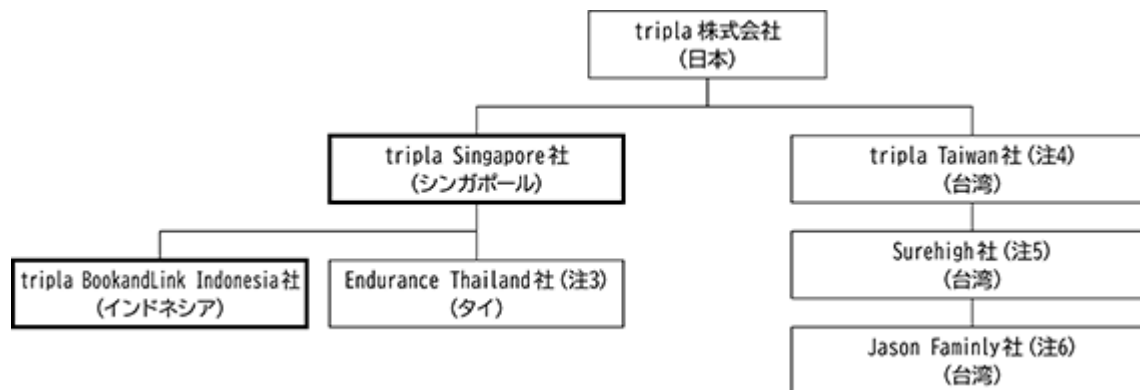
tripla 株式会社
(日本)

tripla Singapore社
(シンガポール)

tripla Taiwan社 (注4)
(台湾)

tripla BookandLink Indonesia社
(インドネシア)

Endurance Thailand社 (注3)
(タイ)

Surehigh社 (注5)
(台湾)

Jason Faminly社 (注6)
(台湾)